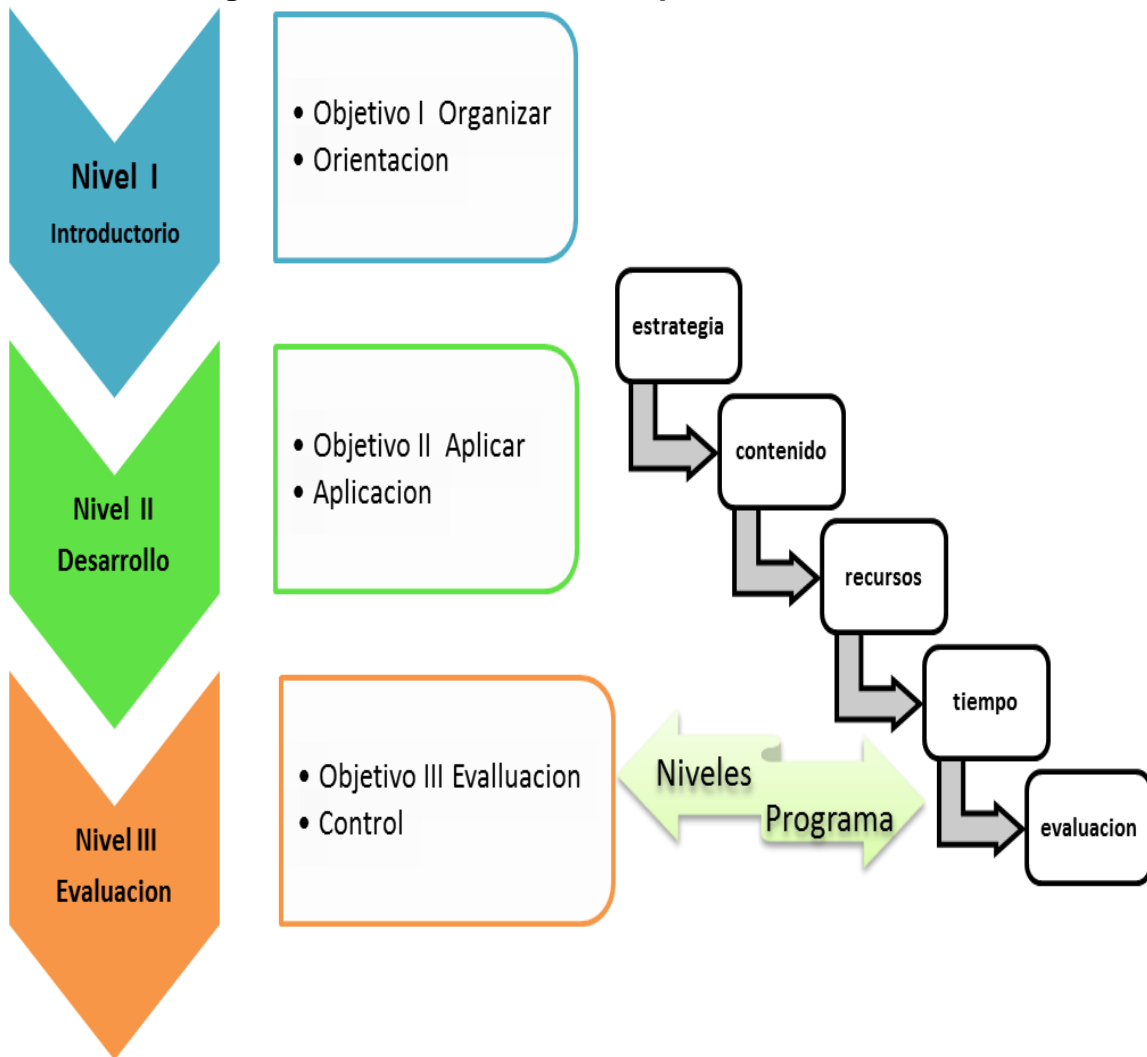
Nivel I
Introductorio

• Objetivo I Organizar
• Orientacion

Nivel II
Desarrollo

• Objetivo II Aplicar
• Aplicacion

Nivel III
Evaluacion

• Objetivo III Evalluacion
• Control

Niveles
Programa

estrategia
contenido
recursos
tiempo
evaluacion